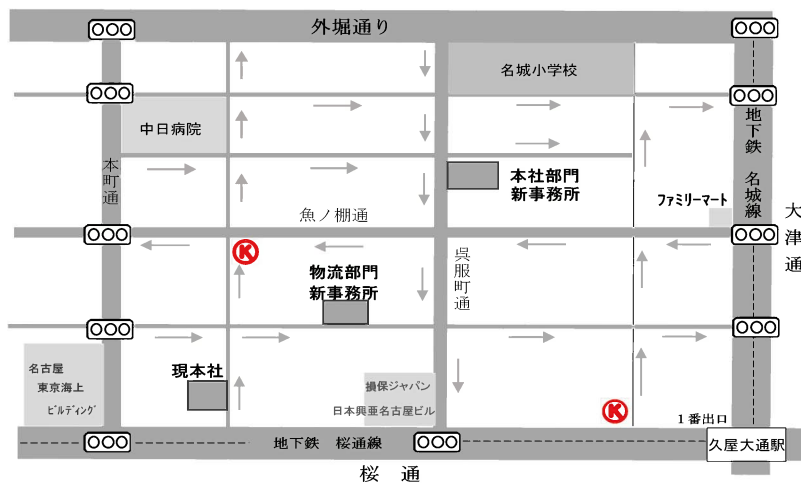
外堀通り

名城小学校

中日病院

地下鉄 名城線

本町通

本社部門
新事務所

ファミリーマート

大津通

魚ノ棚通

呉服町通

物流部門
新事務所

名古屋
東京海上
ビルディング

現本社

損保ジャパン
日本興亜名古屋ビル

1番出口

地下鉄 桜通線

久屋大通駅

桜 通